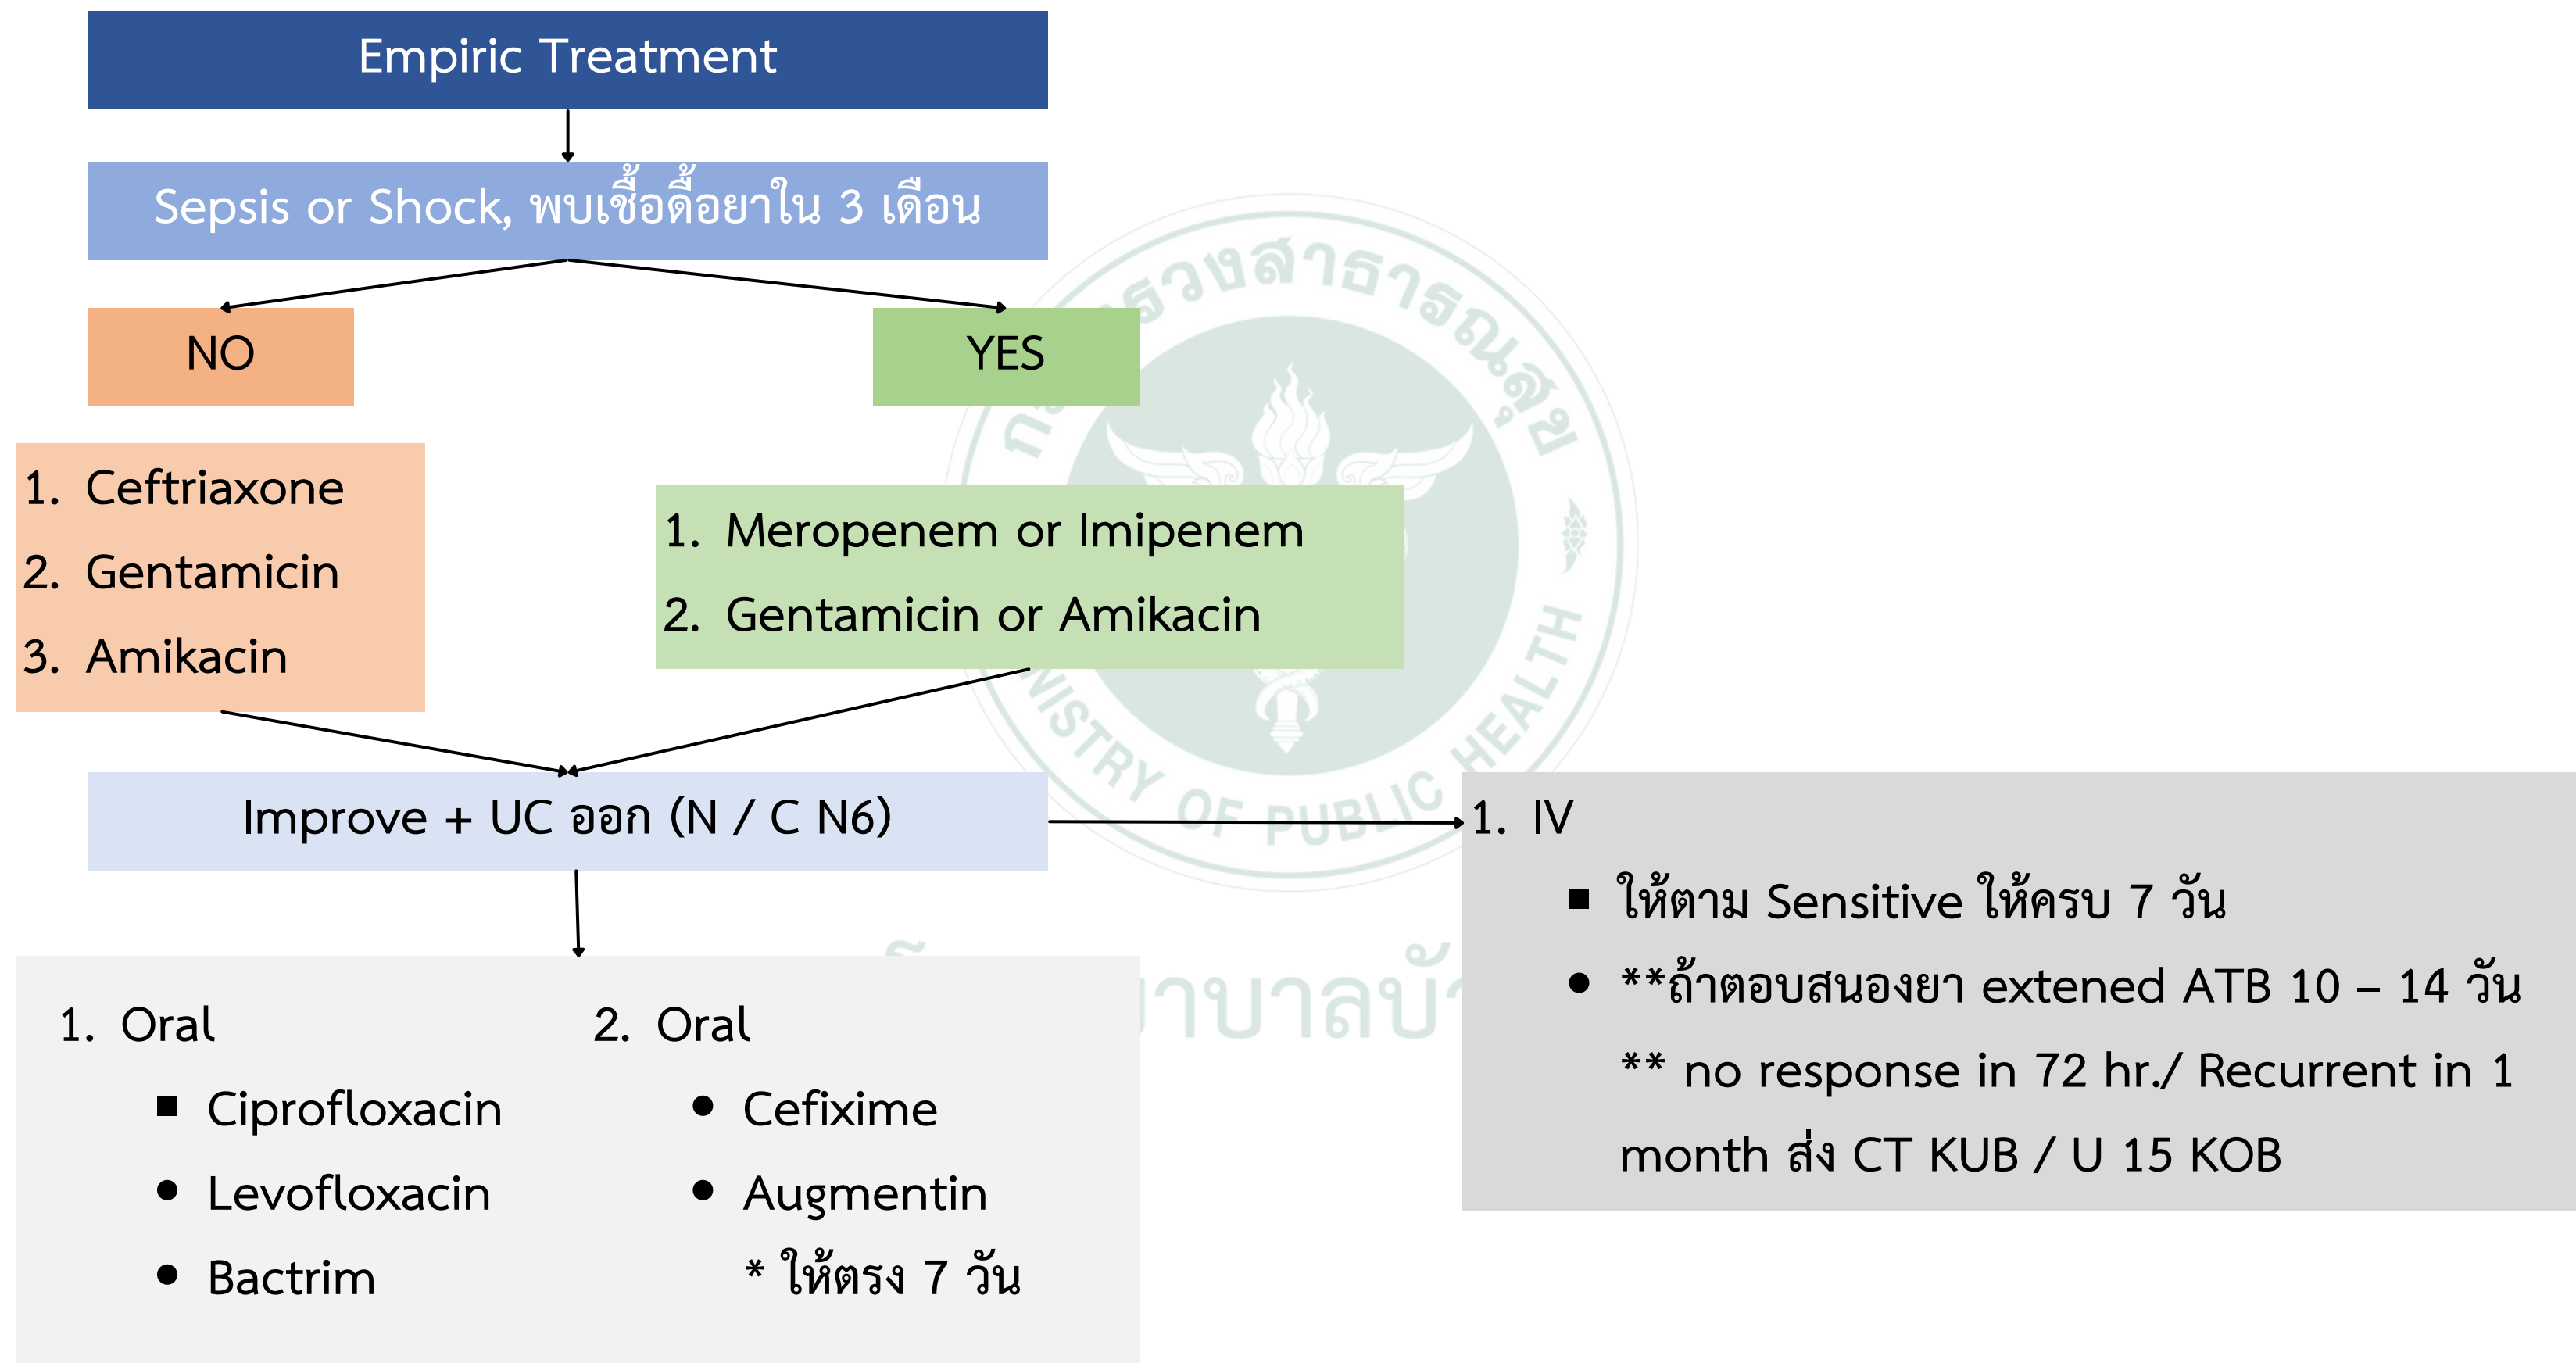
Empiric Treatment

Sepsis or Shock, พบเชื้อดื้อยาใน 3 เดือน

NO

YES

1. Ceftriaxone
2. Gentamicin
3. Amikacin

1. Meropenem or Imipenem
2. Gentamicin or Amikacin

กระทรวงสาธารณสุข
MINISTRY OF PUBLIC HEALTH

Improve + UC ออก (N / C N6)

1. IV
■ ให้ตาม Sensitive ให้ครบ 7 วัน
● **ถ้าตอบสนองยา extened ATB 10 – 14 วัน
** no response in 72 hr./ Recurrent in 1 month ส่ง CT KUB / U 15 KOB

1. Oral
■ Ciprofloxacin
● Levofloxacin
● Bactrim

2. Oral
● Cefixime
● Augmentin
* ให้ตรง 7 วัน

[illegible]าบาลบ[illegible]